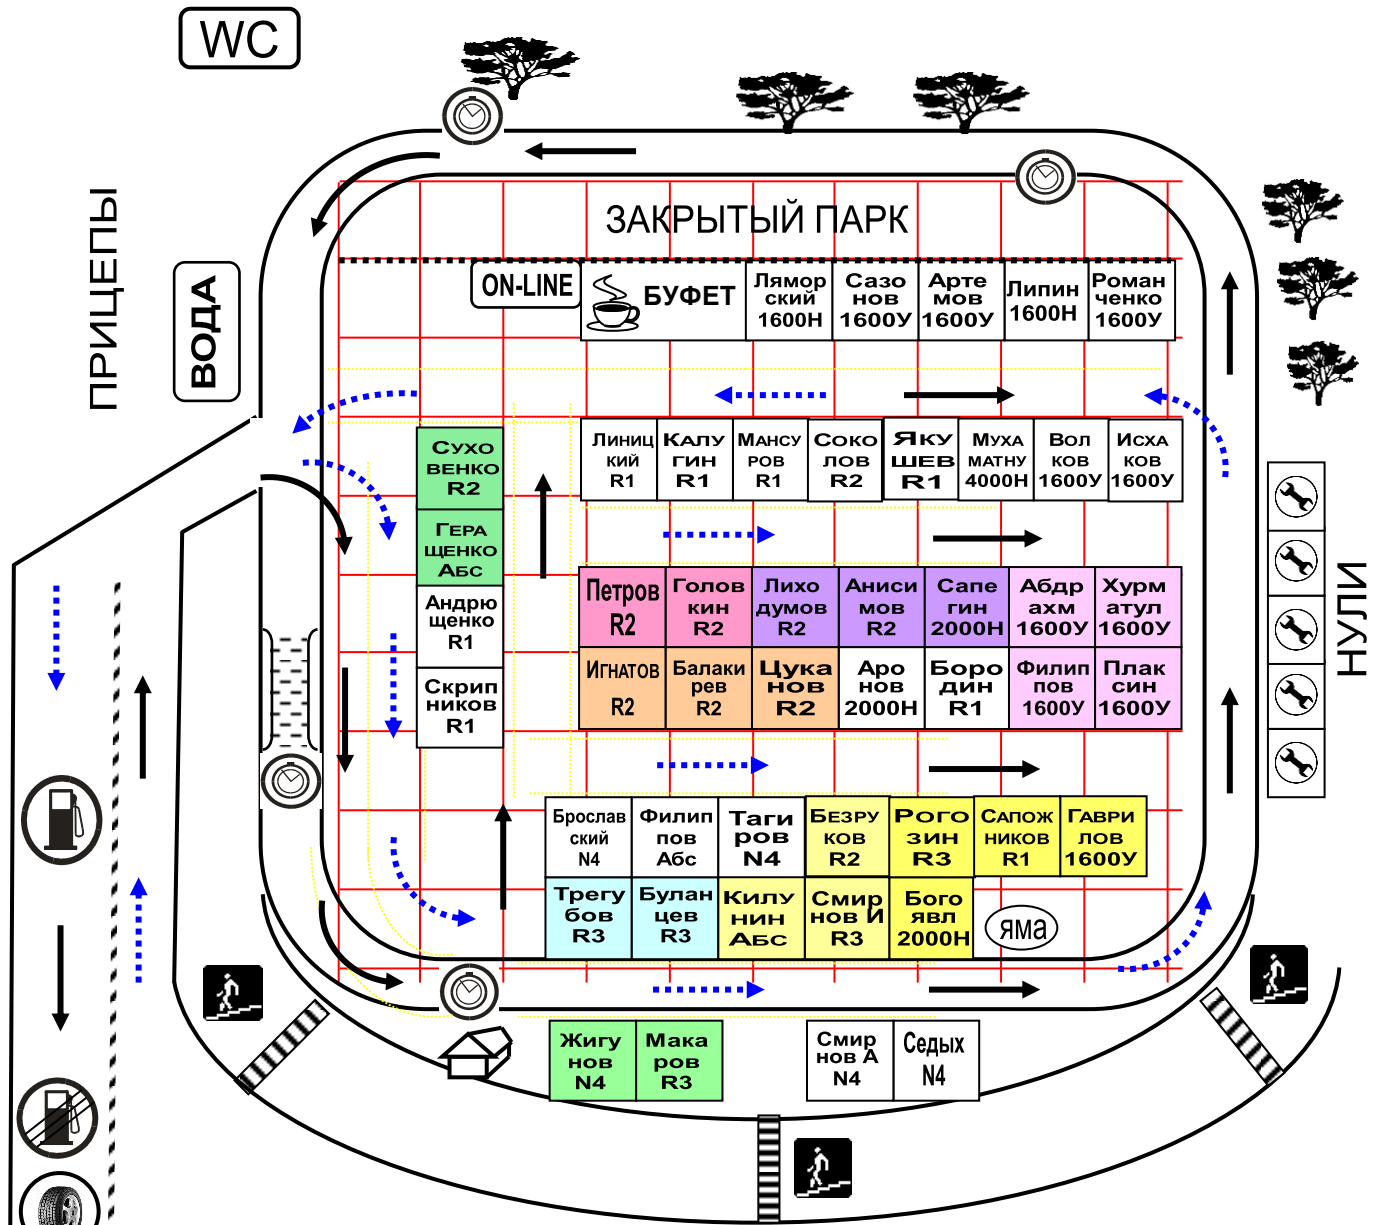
WC

ПРИЦЕПЫ

ВОДА

ЗАКРЫТЫЙ ПАРК

ON-LINE

БУФЕТ

| Лямор ский 1600Н | Сазо нов 1600У | Арте мов 1600У | Липин 1600Н | Роман ченко 1600У |
|---|---|---|---|---|

| Линиц кий R1 | Калу гин R1 | Мансу ров R1 | Соко лов R2 | Яку шев R1 | Муха матну 4000Н | Вол ков 1600У | Исха ков 1600У |
|---|---|---|---|---|---|---|---|

Сухо венко R2

Гера щенко Абс

Андрю щенко R1

Скрип ников R1

| Петров R2 | Голов кин R2 | Лихо думов R2 | Аниси мов R2 | Сапе гин 2000Н | Абдр ахм 1600У | Хурм атул 1600У |
|---|---|---|---|---|---|---|
| Игнатов R2 | Балаки рев R2 | Цука нов R2 | Аро нов 2000Н | Боро дин R1 | Филип пов 1600У | Плак син 1600У |

| Брослав ский N4 | Филип пов Абс | Таги ров N4 | Безру ков R2 | Рого зин R3 | Сапож ников R1 | Гаври лов 1600У |
|---|---|---|---|---|---|---|
| Трегу бов R3 | Булан цев R3 | Килу нин Абс | Смир нов И R3 | Бого явл 2000Н | яма | |

НУЛИ

| Жигу нов N4 | Мака ров R3 |
|---|---|

| Смир нов А N4 | Седых N4 |
|---|---|